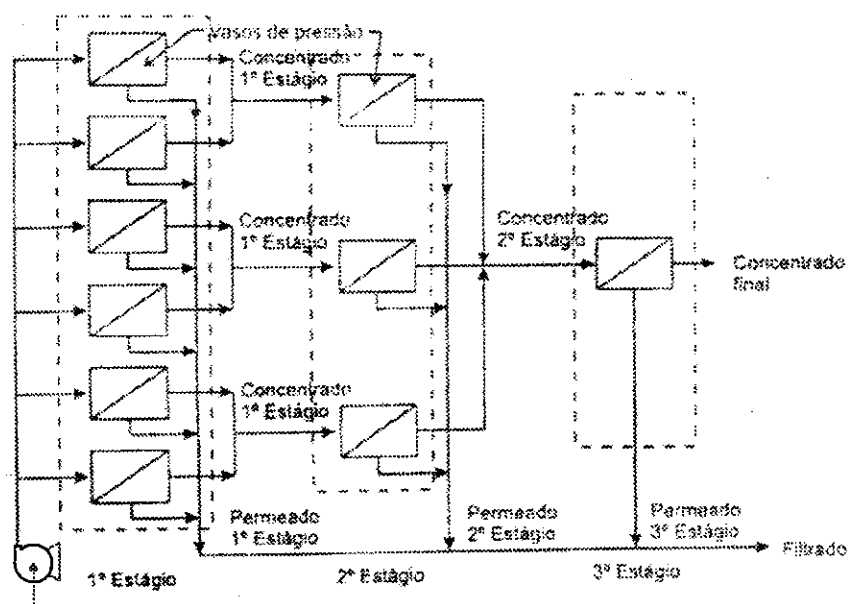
Vasos de pressão

Concentrado 1º Estágio

Concentrado 1º Estágio

Concentrado 1º Estágio

Concentrado 2º Estágio

Concentrado final

Permeado 1º Estágio

Permeado 2º Estágio

Permeado 3º Estágio

Filtrado

1º Estágio

2º Estágio

3º Estágio